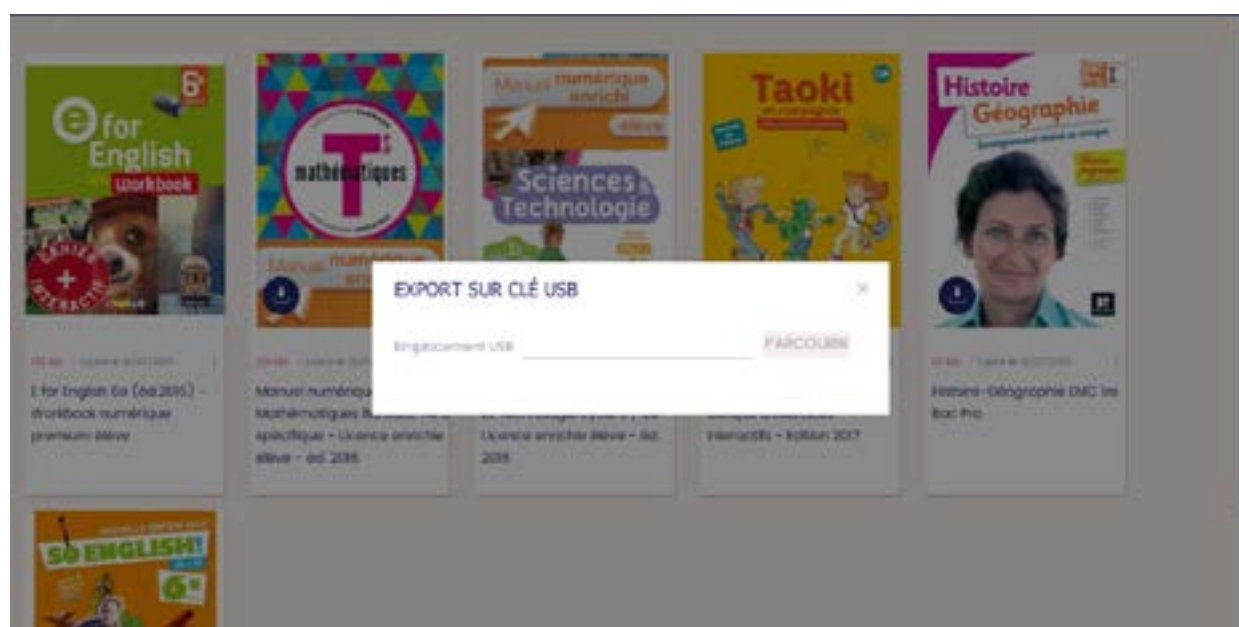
6e
e for English
workbook
CAHIER + INTERACTIF

T S
mathématiques
Manuel numérique enrichi

Manuel numérique enrichi
élève
Sciences & Technologie

Taoki

Histoire Géographie

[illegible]
E for English 6e (éd.2016) - Workbook numérique premium élève

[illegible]
Manuel numérique Mathématiques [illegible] spécifique - Licence enrichie élève - éd. 2016

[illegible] Licence enrichie élève - éd. 2016

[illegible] interactifs - Edition 2017

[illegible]
Histoire-Géographie EMC 1re Bac Pro

SO ENGLISH!
6e

EXPORT SUR CLÉ USB
Emplacement USB
PARCOURIR